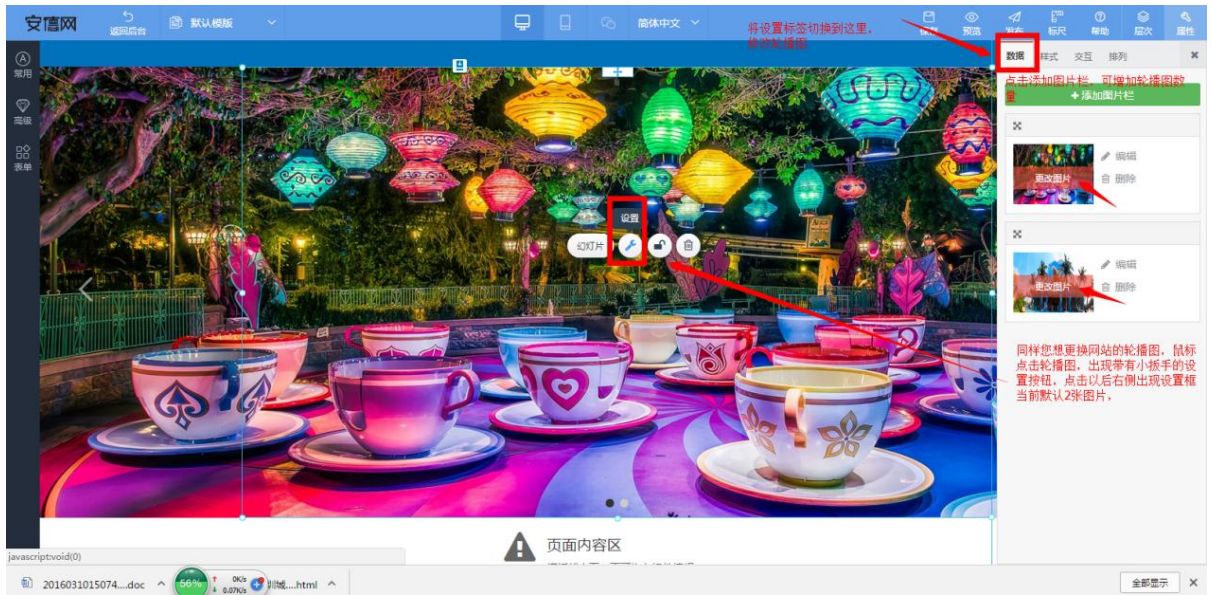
安信网

返回后台

默认模版

简体中文

将设置标签切换到这里，修改轮播图

设置

预览

发布

标尺

帮助

层次

属性

常用

高级

表单

数据

样式

交互

排列

点击添加图片栏，可增加轮播图数量

+ 添加图片栏

编辑

更改图片

删除

编辑

更改图片

删除

设置

幻灯片

同样您想更换网站的轮播图，鼠标点击轮播图，出现带有小扳手的设置按钮，点击以后右侧出现设置框当前默认2张图片，

页面内容区

javascript:void(0)

2016031015074....doc

56%

0K/s

0.07K/s

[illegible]城....html

全部显示